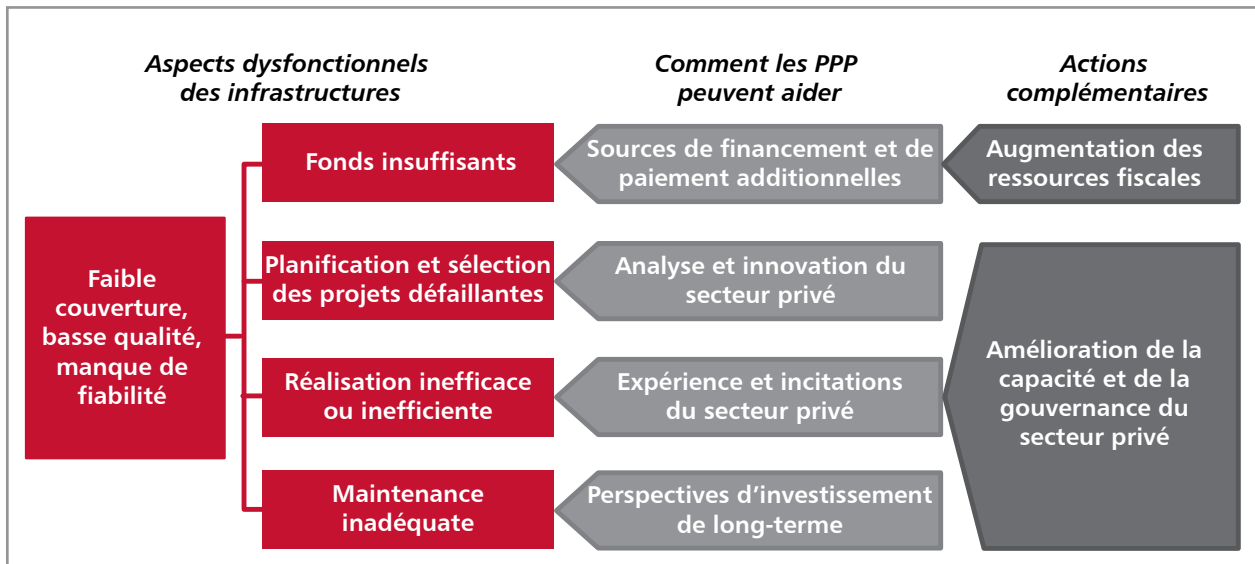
Aspects dysfonctionnels des infrastructures

Comment les PPP peuvent aider

Actions complémentaires

Faible couverture, basse qualité, manque de fiabilité

Fonds insuffisants

Sources de financement et de paiement additionnelles

Augmentation des ressources fiscales

Planification et sélection des projets défaillantes

Analyse et innovation du secteur privé

Réalisation inefficace ou inefficiente

Expérience et incitations du secteur privé

Amélioration de la capacité et de la gouvernance du secteur privé

Maintenance inadéquate

Perspectives d'investissement de long-terme